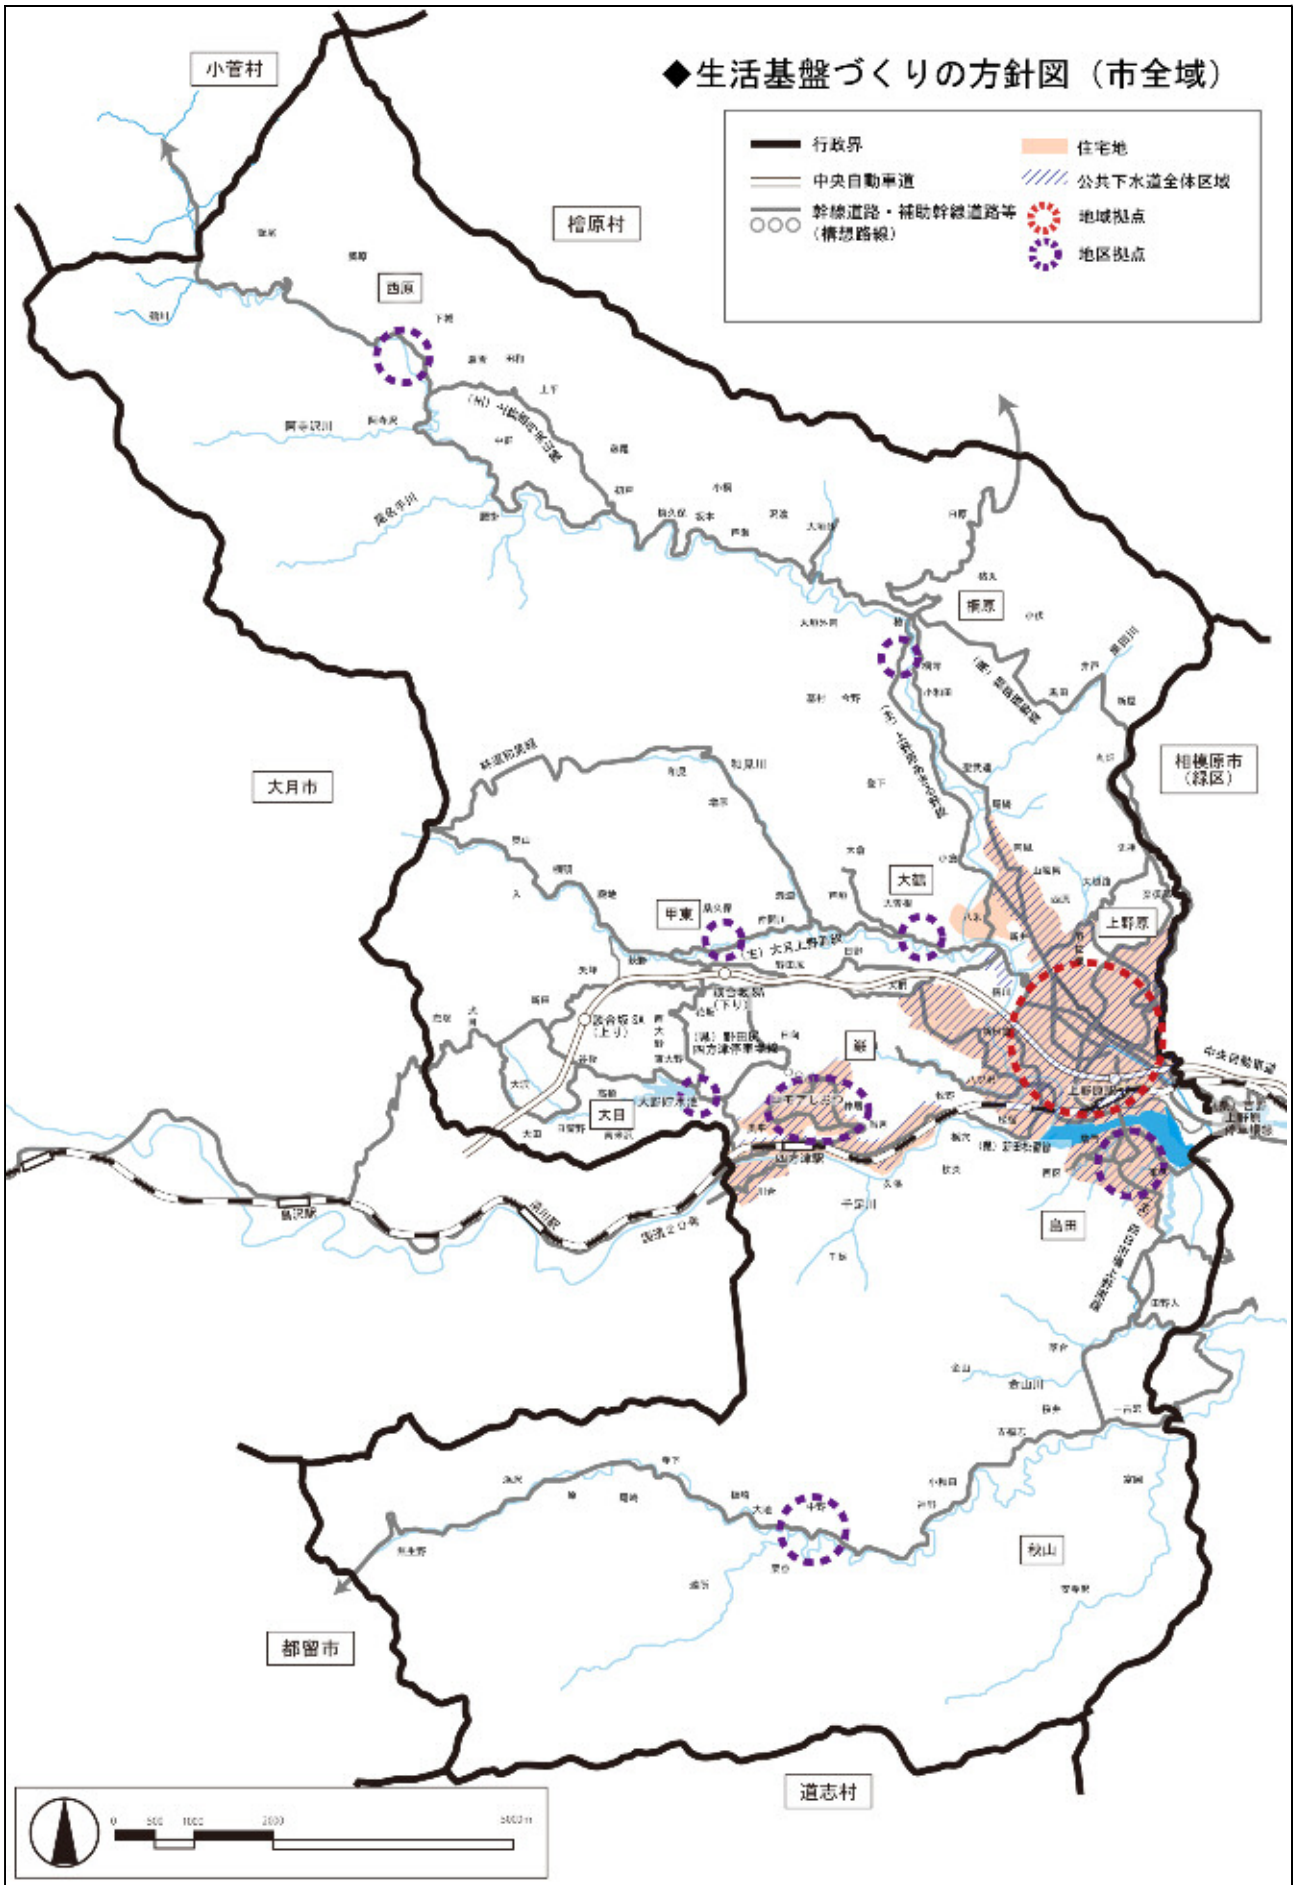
◆生活基盤づくりの方針図（市全域）

行政界
中央自動車道
幹線道路・補助幹線道路等（構想路線）
住宅地
公共下水道全体区域
地域拠点
地区拠点

小菅村
檜原村
西原
棡原
大月市
相模原市（緑区）
甲東
大鶴
上野原
巌
大目
島田
秋山
都留市
道志村
鶴川
中央自動車道
上野原駅
四方津駅
鳥沢駅
猿橋駅
国道20号
談合坂SA（上り）
談合坂SA（下り）
仲間川
秋山川
千足川
鶴川
葛野川

0 500 1000 2000 5000m